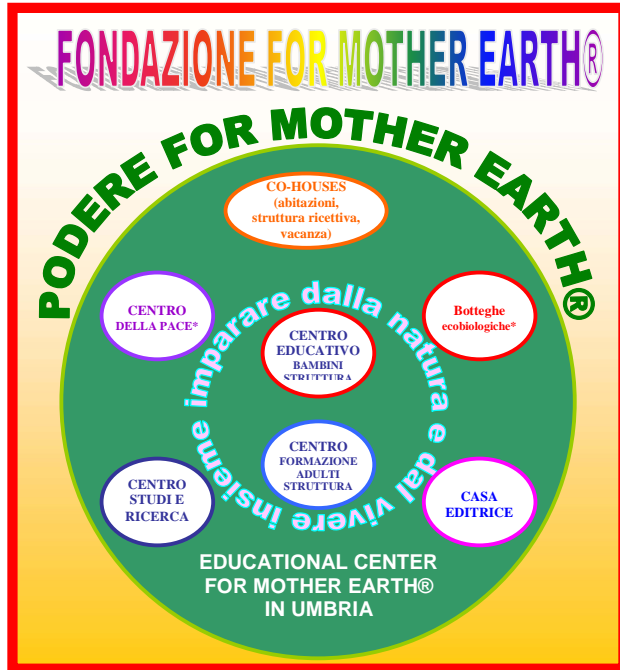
FONDAZIONE FOR MOTHER EARTH®

PODERE FOR MOTHER EARTH®

CO-HOUSES (abitazioni, struttura ricettiva, vacanza)

CENTRO DELLA PACE*

Botteghe ecobiologiche*

imparare dalla natura e dal vivere insieme

CENTRO EDUCATIVO BAMBINI STRUTTURA

CENTRO FORMAZIONE ADULTI STRUTTURA

CENTRO STUDI E RICERCA

CASA EDITRICE

EDUCATIONAL CENTER FOR MOTHER EARTH® IN UMBRIA